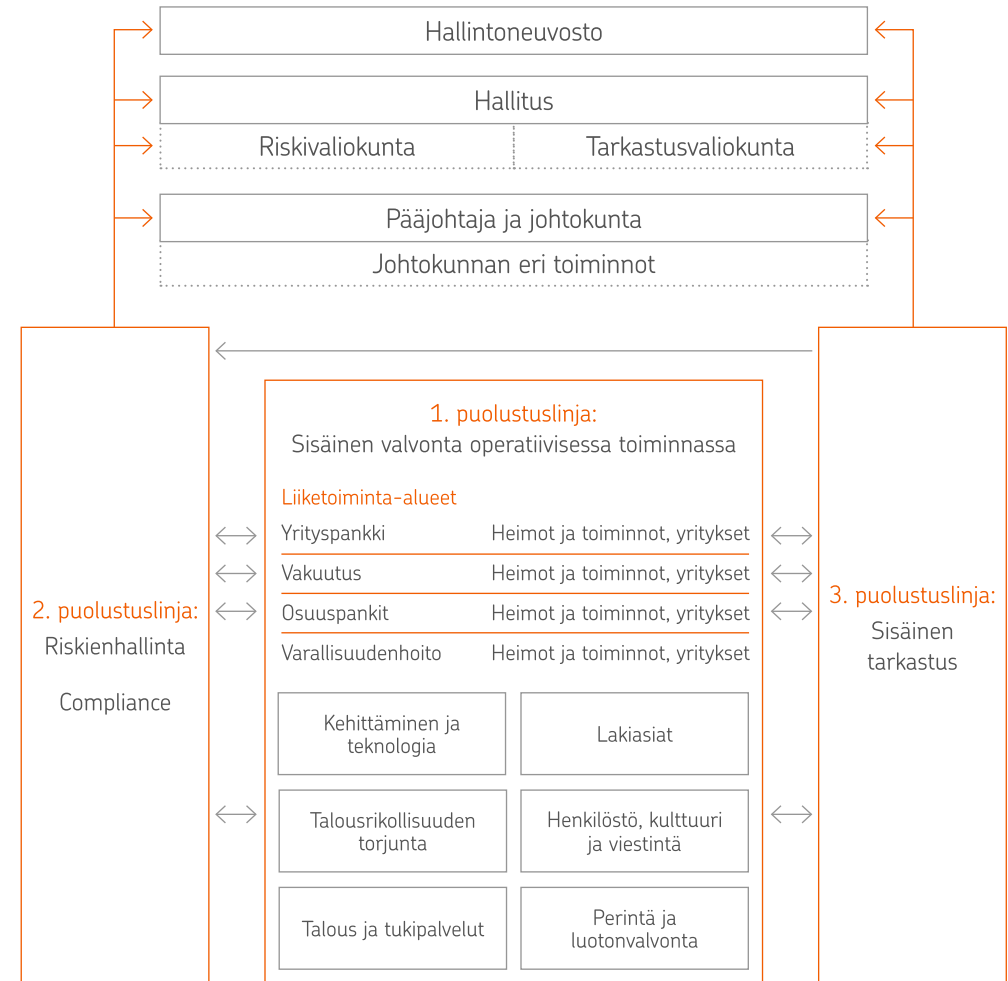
Hallintoneuvosto

Hallitus

Riskivaliokunta | Tarkastusvaliokunta

Pääjohtaja ja johtokunta

Johtokunnan eri toiminnot

2. puolustuslinja:
Riskienhallinta

Compliance

1. puolustuslinja:
Sisäinen valvonta operatiivisessa toiminnassa

Liiketoiminta-alueet

| | |
|---|---|
| Yrityspankki | Heimot ja toiminnot, yritykset |
| Vakuutus | Heimot ja toiminnot, yritykset |
| Osuuspankit | Heimot ja toiminnot, yritykset |
| Varallisuudenhoito | Heimot ja toiminnot, yritykset |

Kehittäminen ja teknologia

Lakiasiat

Talousrikollisuuden torjunta

Henkilöstö, kulttuuri ja viestintä

Talous ja tukipalvelut

Perintä ja luotonvalvonta

3. puolustuslinja:
Sisäinen tarkastus